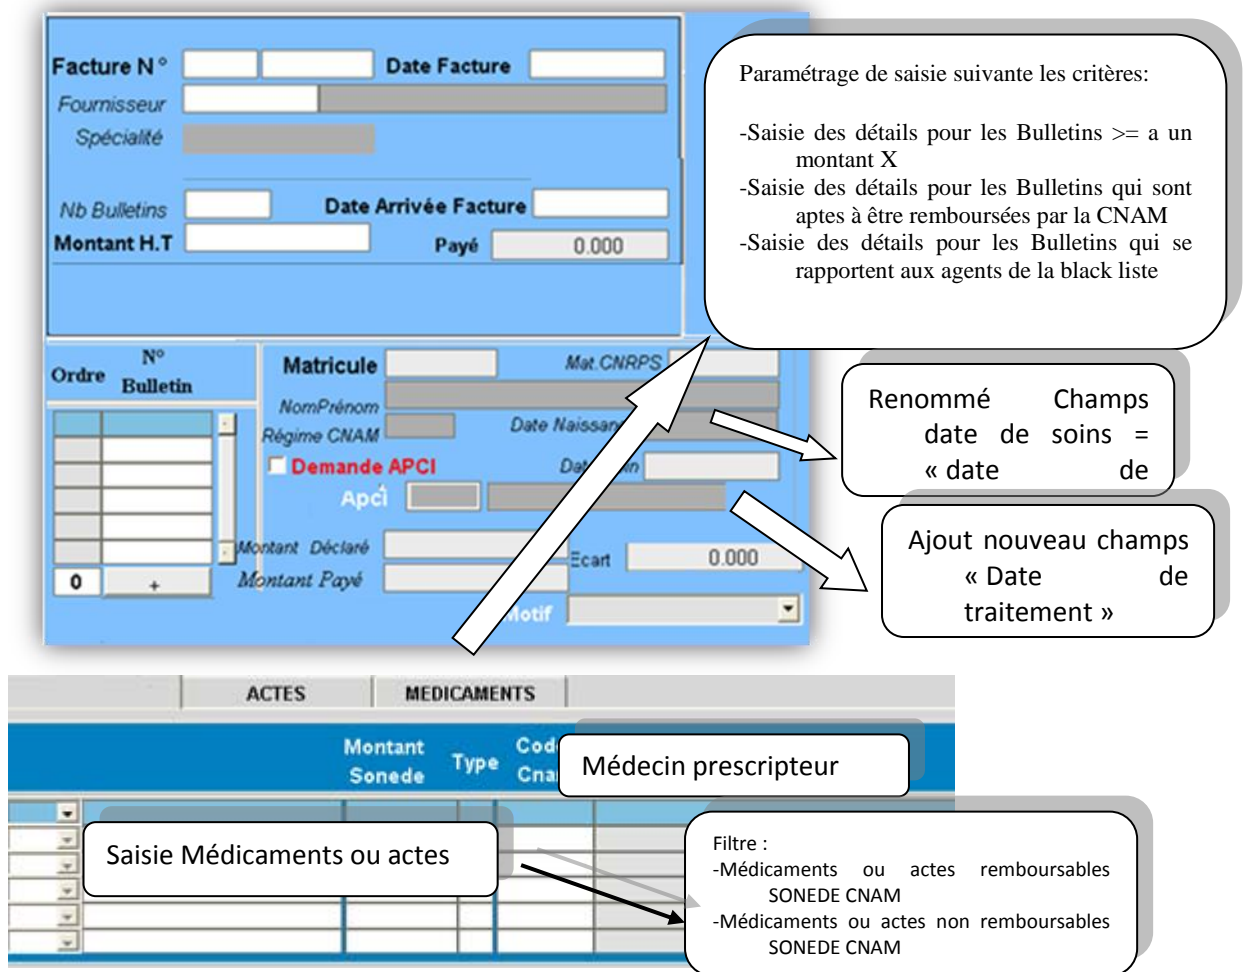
Facture N° Date Facture
Fournisseur
Spécialité
Nb Bulletins Date Arrivée Facture
Montant H.T Payé 0.000

Paramétrage de saisie suivante les critères:

-Saisie des détails pour les Bulletins >= a un montant X
-Saisie des détails pour les Bulletins qui sont aptes à être remboursées par la CNAM
-Saisie des détails pour les Bulletins qui se rapportent aux agents de la black liste

Ordre N° Bulletin
Matricule Mat.CNRPS
NomPrénom
Régime CNAM Date Naissan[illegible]
Demande APCI Dat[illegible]
Apci
0 +
Montant Déclaré Ecart 0.000
Montant Payé
Motif

Renommé Champs date de soins = « date de

Ajout nouveau champs « Date de traitement »

ACTES MEDICAMENTS
Montant Sonede Type Cod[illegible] Cna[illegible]

Médecin prescripteur

Saisie Médicaments ou actes

Filtre :
-Médicaments ou actes remboursables SONEDE CNAM
-Médicaments ou actes non remboursables SONEDE CNAM